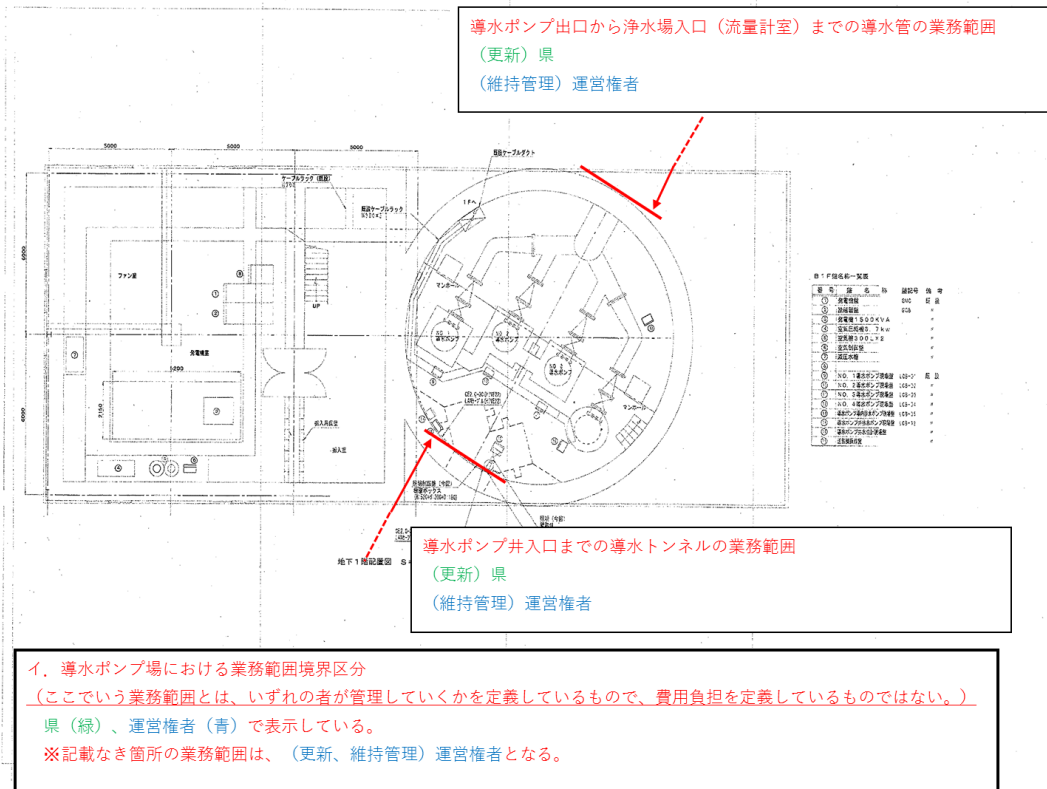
導水ポンプ出口から浄水場入口（流量計室）までの導水管の業務範囲
（更新）県
（維持管理）運営権者

5000
5000
ケーブルラック
ファン室
発電機室
UP
1F
マンホール
マンホール
B1F機器名一覧表
地下1階配置図

| 番号 | 機器名称 | 記号 | 備考 |
|---|---|---|---|
| ① | 発電機盤 | | |
| ② | 励磁装置 | | |
| ③ | 発電機1500KVA | | |
| ④ | 空気圧縮機 | | |
| ⑤ | 空気槽 | | |
| ⑥ | 消音器 | | |
| ⑦ | 高圧水槽 | | |
| ⑧ | | | |
| ⑨ | NO.1導水ポンプ現場盤 | | |
| ⑩ | NO.2導水ポンプ現場盤 | | |
| ⑪ | NO.3導水ポンプ現場盤 | | |
| ⑫ | NO.4導水ポンプ現場盤 | | |
| ⑬ | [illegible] | | |
| ⑭ | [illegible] | | |
| ⑮ | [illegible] | | |
| ⑯ | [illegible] | | |

導水ポンプ井入口までの導水トンネルの業務範囲
（更新）県
（維持管理）運営権者

イ．導水ポンプ場における業務範囲境界区分
（ここでいう業務範囲とは、いずれの者が管理していくかを定義しているもので、費用負担を定義しているものではない。）
県（緑）、運営権者（青）で表示している。
※記載なき箇所の業務範囲は、（更新、維持管理）運営権者となる。